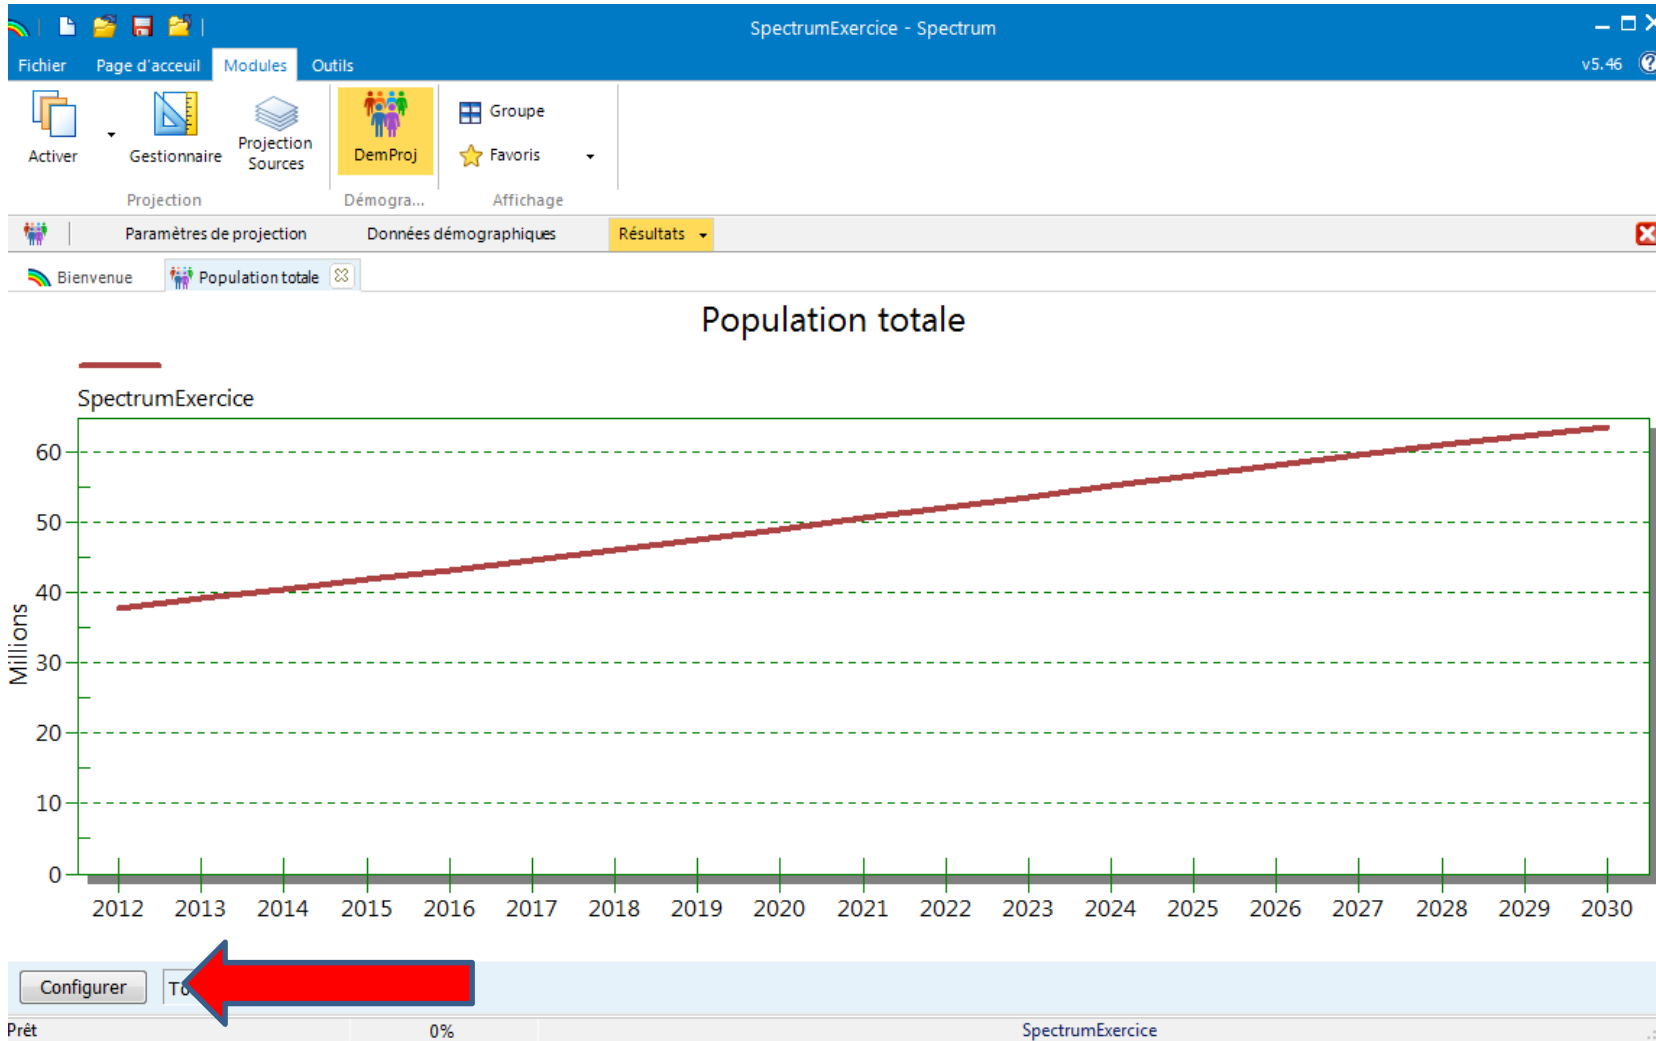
SpectrumExercice - Spectrum

Fichier Page d'acceuil Modules Outils v5.46

Activer Gestionnaire Projection Sources DemProj Groupe Favoris

Projection Démogra... Affichage

Paramètres de projection Données démographiques Résultats

Bienvenue Population totale

Population totale

SpectrumExercice

Millions

60
50
40
30
20
10
0

2012 2013 2014 2015 2016 2017 2018 2019 2020 2021 2022 2023 2024 2025 2026 2027 2028 2029 2030

Configurer To

Prêt 0% SpectrumExercice